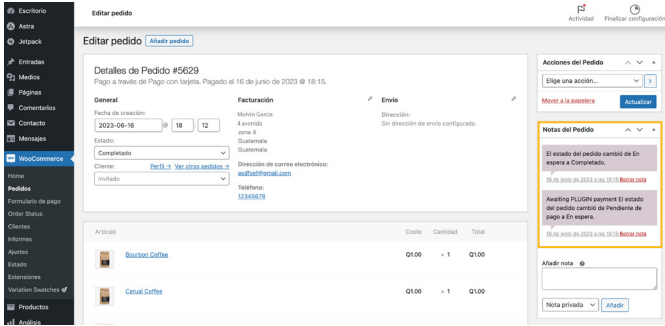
Escritorio
Astra
Jetpack
Entradas
Medios
Páginas
Comentarios
Contacto
Mensajes
WooCommerce
Home
Pedidos
Formulario de pago
Order Status
Clientes
Informes
Ajustes
Estado
Extensiones
Variation Swatches
Productos
Análisis

Editar pedido

Actividad
Finalizar configuración

Editar pedido Añadir pedido

Detalles de Pedido #5629
Pago a través de Pago con tarjeta. Pagado el 16 de junio de 2023 @ 18:15.

General
Fecha de creación:
2023-06-16 @ 18 : 12
Estado:
Completado
Cliente: Perfil → Ver otros pedidos →
Invitado

Facturación
Melvin Garcia
4 avenida
zona 4
Guatemala
Guatemala
Dirección de correo electrónico:
asdfsdf@gmail.com
Teléfono:
12345678

Envío
Dirección:
Sin dirección de envío configurada.

| Artículo | Coste | Cantidad | Total |
|---|---|---|---|
| Bourbon Coffee | Q1.00 | × 1 | Q1.00 |
| Catual Coffee | Q1.00 | × 1 | Q1.00 |

Acciones del Pedido
Elige una acción...
Mover a la papelera
Actualizar

Notas del Pedido
El estado del pedido cambió de En espera a Completado.
16 de junio de 2023 a las 18:15 Borrar nota
Awaiting PLUGIN payment El estado del pedido cambió de Pendiente de pago a En espera.
16 de junio de 2023 a las 18:15 Borrar nota

Añadir nota
Nota privada Añadir